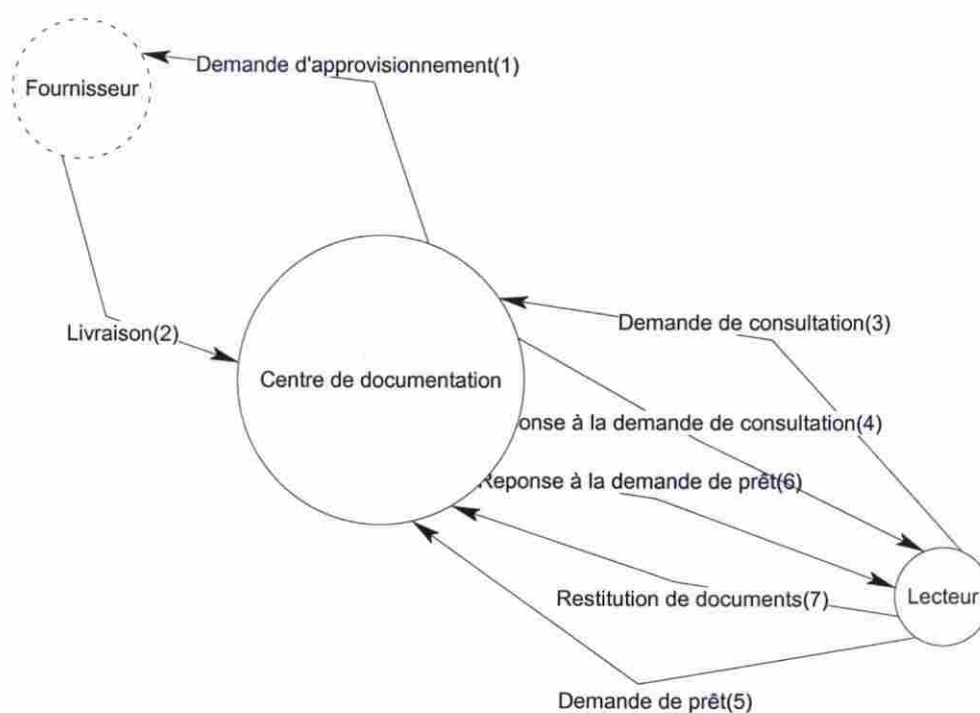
Fournisseur

Demande d'approvisionnement(1)

Livraison(2)

Centre de documentation

Demande de consultation(3)

onse à la demande de consultation(4)

Reponse à la demande de prêt(6)

Restitution de documents(7)

Lecteur

Demande de prêt(5)